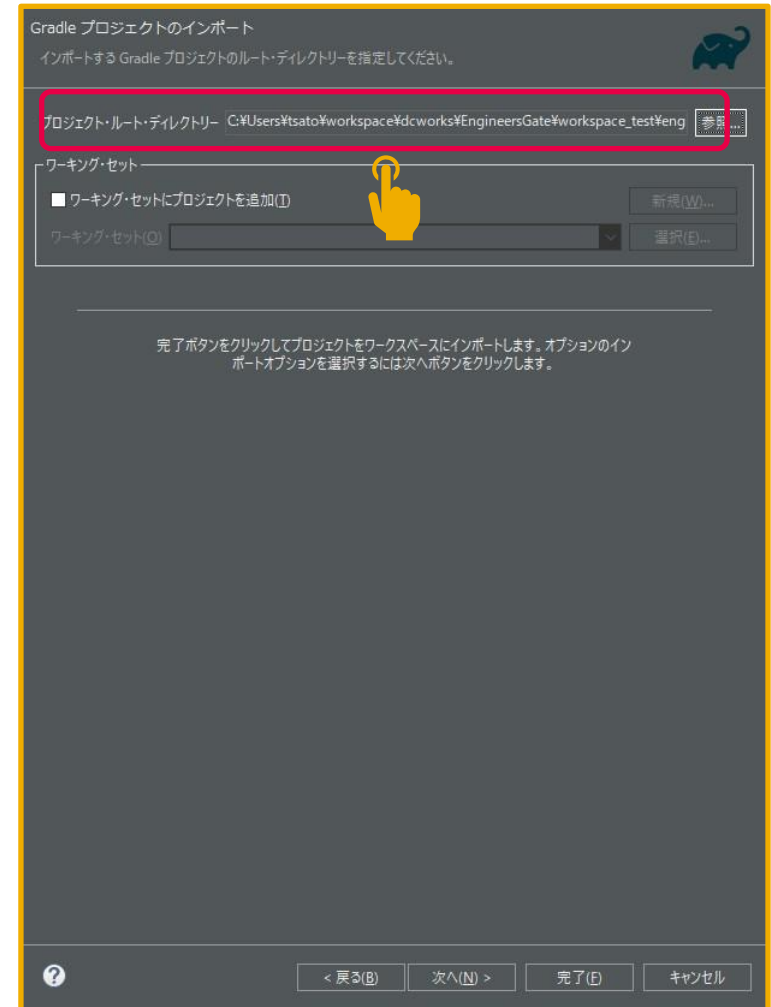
Gradle プロジェクトのインポート

インポートする Gradle プロジェクトのルート・ディレクトリーを指定してください。

プロジェクト・ルート・ディレクトリー C:¥Users¥tsato¥workspace¥dcworks¥EngineersGate¥workspace_test¥eng 参照...

ワーキング・セット

ワーキング・セットにプロジェクトを追加(T) 新規(W)...

ワーキング・セット(O) 選択(E)...

完了ボタンをクリックしてプロジェクトをワークスペースにインポートします。オプションのインポートオプションを選択するには次へボタンをクリックします。

< 戻る(B) 次へ(N) > 完了(F) キャンセル